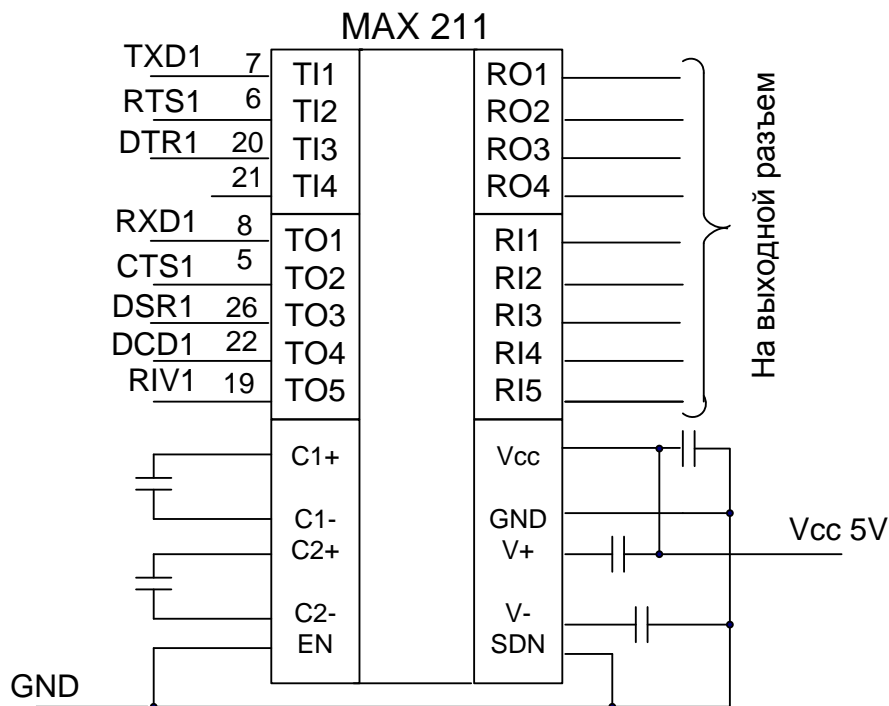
MAX 211

TXD1 7
RTS1 6
DTR1 20
21
RXD1 8
CTS1 5
DSR1 26
DCD1 22
RIV1 19

TI1
TI2
TI3
TI4
TO1
TO2
TO3
TO4
TO5
C1+
C1-
C2+
C2-
EN

RO1
RO2
RO3
RO4
RI1
RI2
RI3
RI4
RI5
Vcc
GND
V+
V-
SDN

На выходной разъем

Vcc 5V

GND